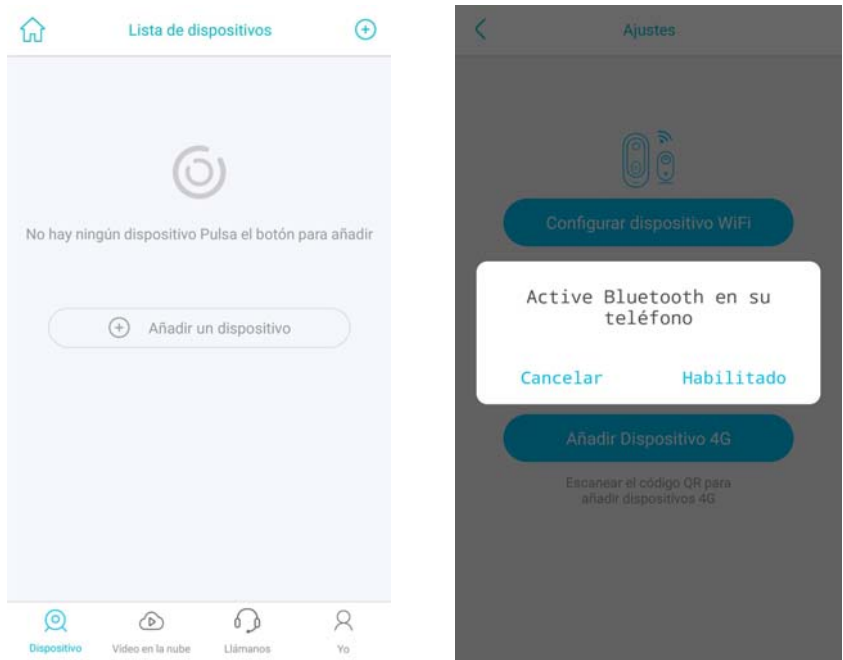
Lista de dispositivos

No hay ningún dispositivo Pulsa el botón para añadir

Añadir un dispositivo

Dispositivo
Video en la nube
Llámanos
Yo

Ajustes

Configurar dispositivo WiFi

Active Bluetooth en su teléfono

Cancelar
Habilitado

Añadir Dispositivo 4G

Escanear el código QR para añadir dispositivos 4G